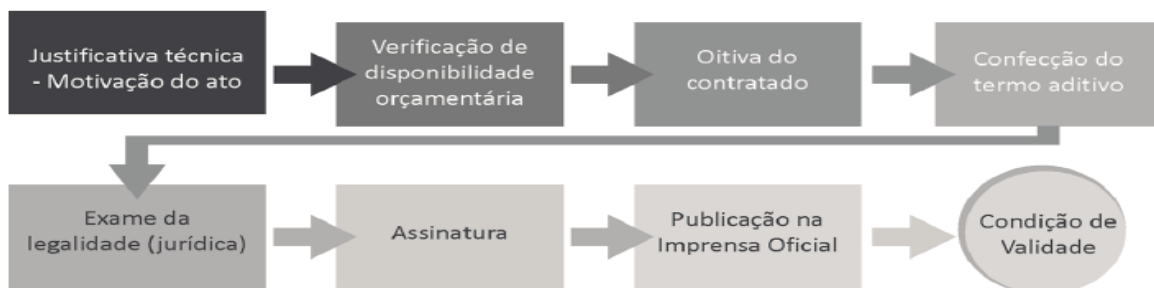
Justificativa técnica - Motivação do ato

Verificação de disponibilidade orçamentária

Oitiva do contratado

Confecção do termo aditivo

Exame da legalidade (jurídica)

Assinatura

Publicação na Imprensa Oficial

Condição de Validade